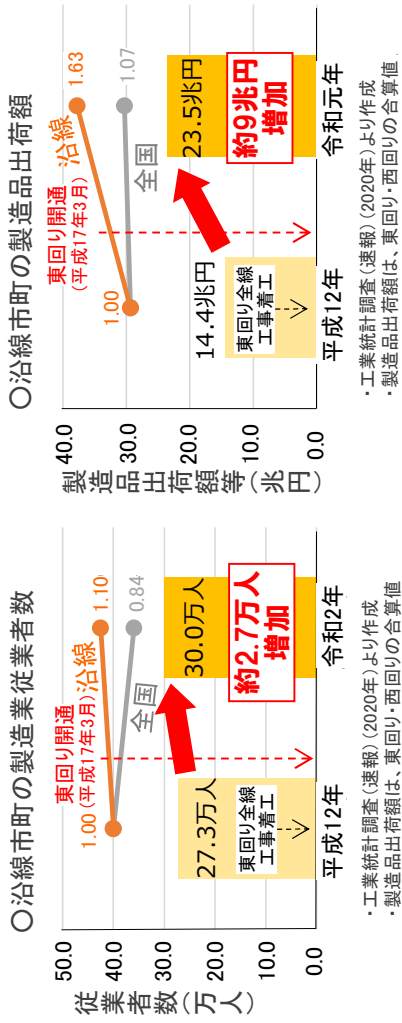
○沿線市町の製造業従業者数

従業者数（万人）
50.0
40.0
30.0
20.0
10.0
0.0

東回り開通（平成17年3月）
1.00
沿線 1.10
全国 0.84
27.3万人
東回り全線工事着工
30.0万人
約2.7万人増加
平成12年
令和2年

・工業統計調査（速報）（2020年）より作成
・製造品出荷額は、東回り・西回りの合算値

○沿線市町の製造品出荷額

製造品出荷額等（兆円）
40.0
30.0
20.0
10.0
0.0

東回り開通（平成17年3月）
1.00
沿線 1.63
全国 1.07
14.4兆円
東回り全線工事着工
23.5兆円
約9兆円増加
平成12年
令和元年

・工業統計調査（速報）（2020年）より作成
・製造品出荷額は、東回り・西回りの合算値